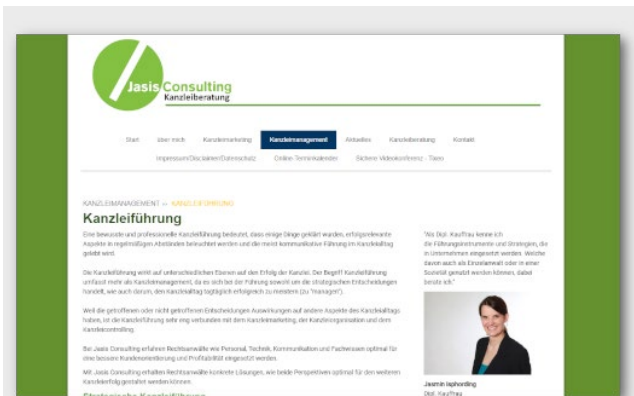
Jasis Consulting
Kanzleiberatung

Start | über mich | Kanzleimarketing | Kanzleimanagement | Aktuelles | Kanzleiberatung | Kontakt
Impressum/Disclaimer/Datenschutz | Online-Terminkalender | Sichere Videokonferenz - Tixeo

KANZLEIMANAGEMENT » KANZLEIFÜHRUNG

Kanzleiführung

Eine bewusste und professionelle Kanzleiführung bedeutet, dass einige Dinge geklärt werden, erfolgsrelevante Aspekte in regelmäßigen Abständen beleuchtet werden und die meist kommunikative Führung im Kanzleialltag gelebt wird.

Die Kanzleiführung wirkt auf unterschiedlichen Ebenen auf den Erfolg der Kanzlei. Der Begriff Kanzleiführung umfasst mehr als Kanzleimanagement, da es sich bei der Führung sowohl um die strategischen Entscheidungen handelt, wie auch darum, den Kanzleialltag tagtäglich erfolgreich zu meistern (zu "managen").

Weil die getroffenen oder nicht getroffenen Entscheidungen Auswirkungen auf andere Aspekte des Kanzleialltags haben, ist die Kanzleiführung sehr eng verbunden mit dem Kanzleimarketing, der Kanzleiorganisation und dem Kanzleicontrolling.

Bei Jasis Consulting erfahren Rechtsanwälte wie Personal, Technik, Kommunikation und Fachwissen optimal für eine bessere Kundenorientierung und Profitabilität eingesetzt werden.

Mit Jasis Consulting erhalten Rechtsanwälte konkrete Lösungen, wie beide Perspektiven optimal für den weiteren Kanzleierfolg gestaltet werden können.

Strategische Kanzleiführung

"Als Dipl. Kauffrau kenne ich die Führungsinstrumente und Strategien, die in Unternehmen eingesetzt werden. Welche davon auch als Einzelanwalt oder in einer Sozietät genutzt werden können, dabei berate ich."

Jasmin Iaphording
Dipl. Kauffrau